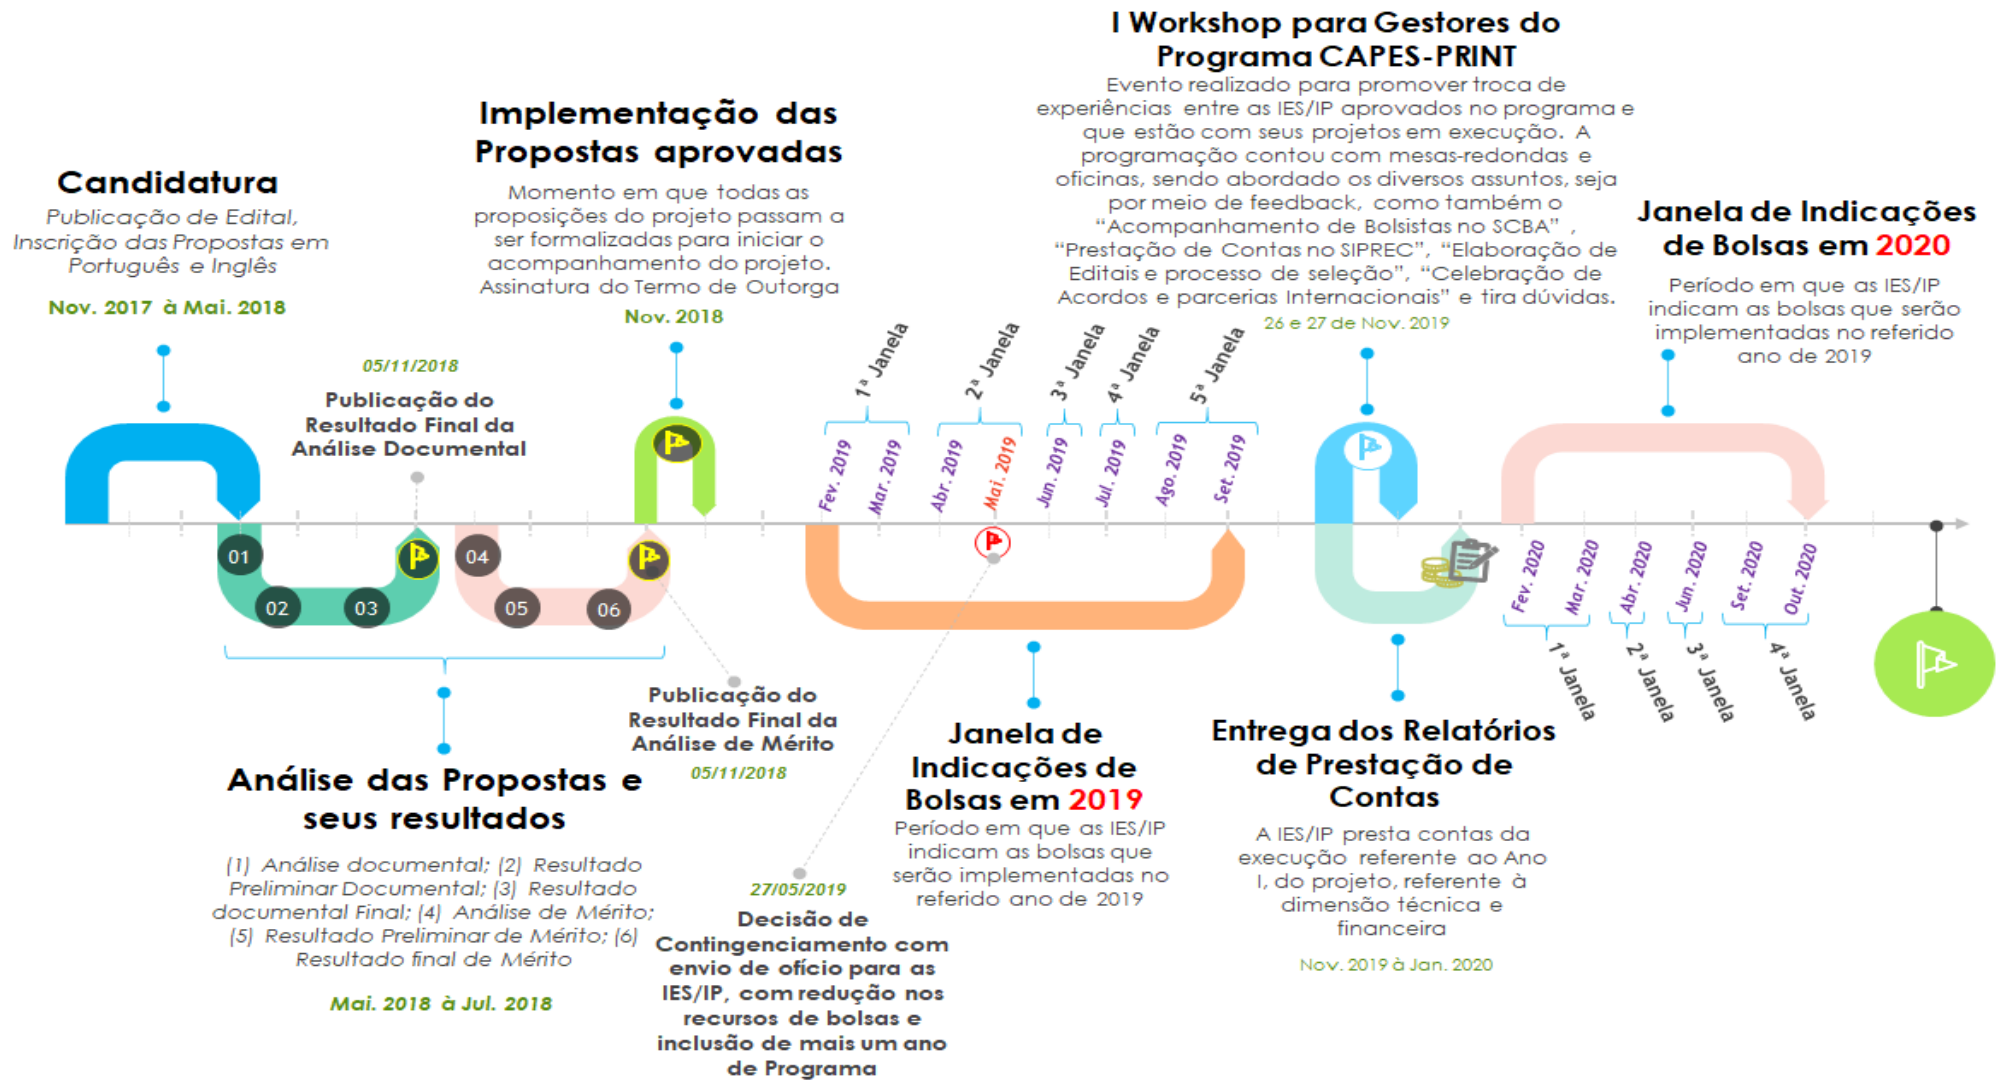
I Workshop para Gestores do Programa CAPES-PRINT

Evento realizado para promover troca de experiências entre as IES/IP aprovados no programa e que estão com seus projetos em execução. A programação contou com mesas-redondas e oficinas, sendo abordado os diversos assuntos, seja por meio de feedback, como também o "Acompanhamento de Bolsistas no SCBA", "Prestação de Contas no SIPREC", "Elaboração de Editais e processo de seleção", "Celebração de Acordos e parcerias Internacionais" e tira dúvidas.

26 e 27 de Nov. 2019

Implementação das Propostas aprovadas

Momento em que todas as proposições do projeto passam a ser formalizadas para iniciar o acompanhamento do projeto. Assinatura do Termo de Outorga

Nov. 2018

Candidatura

Publicação de Edital, Inscrição das Propostas em Português e Inglês

Nov. 2017 à Mai. 2018

05/11/2018

Publicação do Resultado Final da Análise Documental

Janela de Indicações de Bolsas em 2020

Período em que as IES/IP indicam as bolsas que serão implementadas no referido ano de 2019

1ª Janela
2ª Janela
3ª Janela
4ª Janela
5ª Janela

Fev. 2019
Mar. 2019
Abr. 2019
Mai. 2019
Jun. 2019
Jul. 2019
Ago. 2019
Set. 2019

01
02
03
04
05
06

Fev. 2020
Mar. 2020
Abr. 2020
Jun. 2020
Set. 2020
Out. 2020

1ª Janela
2ª Janela
3ª Janela
4ª Janela

Publicação do Resultado Final da Análise de Mérito

05/11/2018

Análise das Propostas e seus resultados

(1) Análise documental; (2) Resultado Preliminar Documental; (3) Resultado documental Final; (4) Análise de Mérito; (5) Resultado Preliminar de Mérito; (6) Resultado final de Mérito

Mai. 2018 à Jul. 2018

Janela de Indicações de Bolsas em 2019

Período em que as IES/IP indicam as bolsas que serão implementadas no referido ano de 2019

27/05/2019

Decisão de Contingenciamento com envio de ofício para as IES/IP, com redução nos recursos de bolsas e inclusão de mais um ano de Programa

Entrega dos Relatórios de Prestação de Contas

A IES/IP presta contas da execução referente ao Ano I, do projeto, referente à dimensão técnica e financeira

Nov. 2019 à Jan. 2020